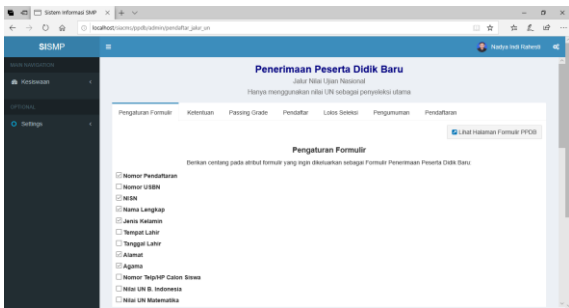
Sistem Informasi SMP

localhost/sismu/ppdb/admin/pendaftar_jalur_un

SISMP

Nadya Indi Rahmdi

MAIN NAVIGATION

Kesiswaan

OPTIONAL

Settings

Penerimaan Peserta Didik Baru

Jalur Nilai Ujian Nasional

Hanya menggunakan nilai UN sebagai penyeleksi utama

Pengaturan Formulir | Ketentuan | Passing Grade | Pendaftar | Lolos Seleksi | Pengumuman | Pendaftaran

Lihat Halaman Formulir PPDB

Pengaturan Formulir

Berikan centang pada atribut formulir yang ingin dikeluarkan sebagai Formulir Penerimaan Peserta Didik Baru

Nomor Pendaftaran

Nomor USBN

NISN

Nama Lengkap

Jenis Kelamin

Tempat Lahir

Tanggal Lahir

Alamat

Agama

Nomor Telp/HP Calon Siswa

Nilai UN B. Indonesia

Nilai UN Matematika